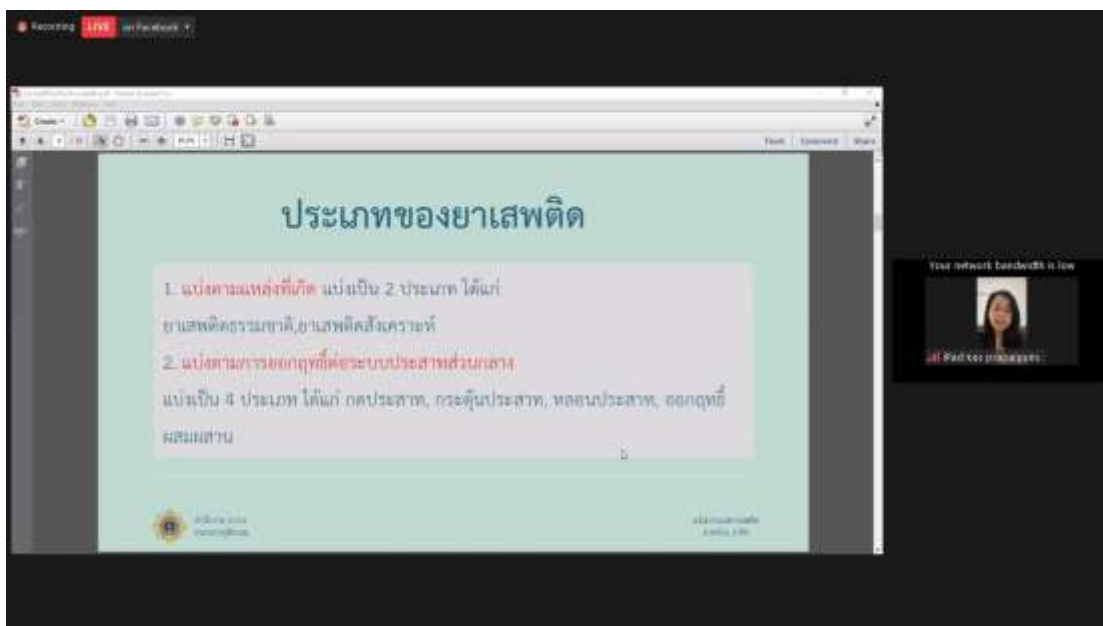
Recording LIVE on Facebook

ประเภทของยาเสพติด

1. แบ่งตามแหล่งที่เกิด แบ่งเป็น 2 ประเภท ได้แก่ ยาเสพติดธรรมชาติ,ยาเสพติดสังเคราะห์

2. แบ่งตามการออกฤทธิ์ต่อระบบประสาทส่วนกลาง แบ่งเป็น 4 ประเภท ได้แก่ กดประสาท, กระตุ้นประสาท, หลอนประสาท, ออกฤทธิ์ผสมผสาน

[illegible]

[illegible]

Your network bandwidth is low

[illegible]